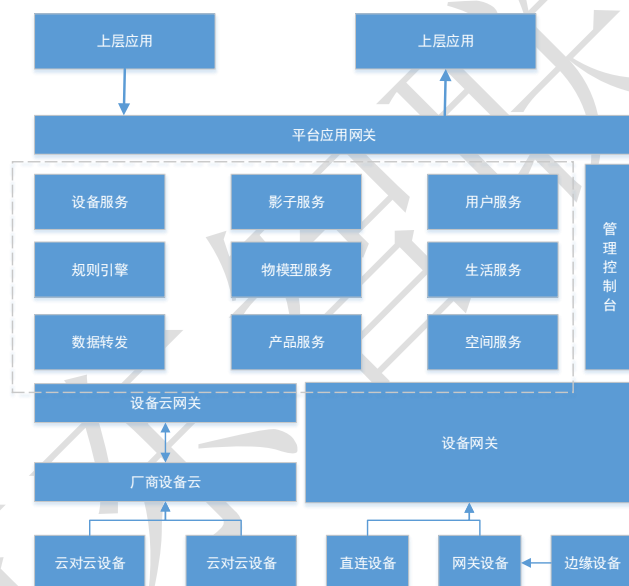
上层应用

上层应用

平台应用网关

设备服务

影子服务

用户服务

规则引擎

物模型服务

生活服务

数据转发

产品服务

空间服务

管理控制台

设备云网关

设备网关

厂商设备云

云对云设备

云对云设备

直连设备

网关设备

边缘设备